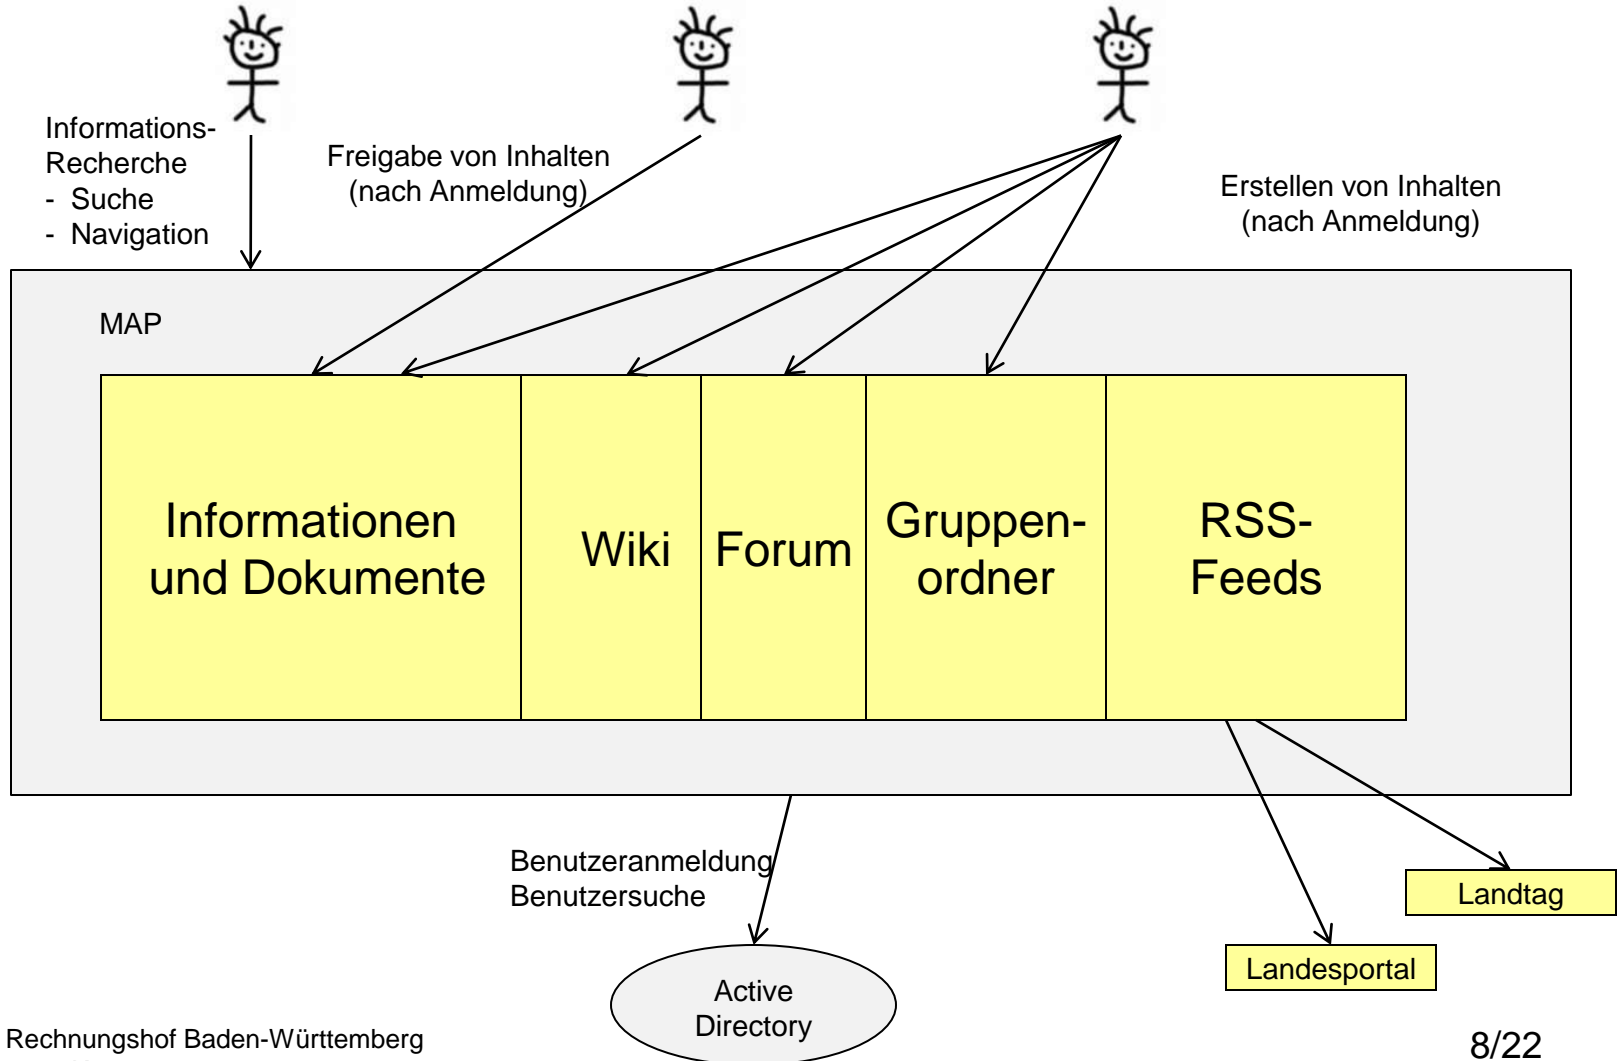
Informations-Recherche
- Suche
- Navigation

Freigabe von Inhalten (nach Anmeldung)

Erstellen von Inhalten (nach Anmeldung)

MAP

Informationen und Dokumente

Wiki

Forum

Gruppenordner

RSS-Feeds

Benutzeranmeldung
Benutzersuche

Active Directory

Landtag

Landesportal

Rechnungshof Baden-Württemberg

8/22